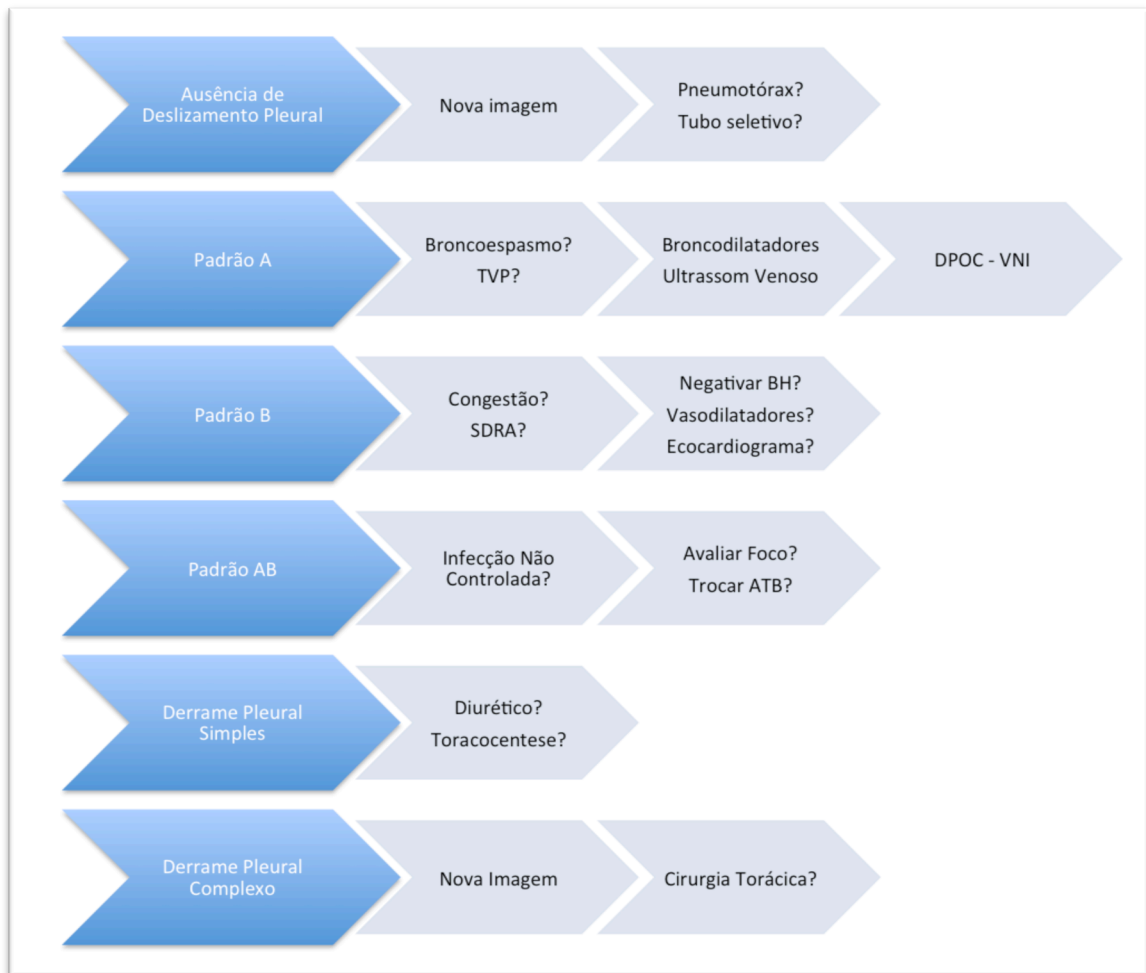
Ausência de Deslizamento Pleural

Nova imagem

Pneumotórax?
Tubo seletivo?

Padrão A

Broncoespasmo?
TVP?

Broncodilatadores
Ultrassom Venoso

DPOC - VNI

Padrão B

Congestão?
SDRA?

Negativar BH?
Vasodilatadores?
Ecocardiograma?

Padrão AB

Infecção Não Controlada?

Avaliar Foco?
Trocar ATB?

Derrame Pleural Simples

Diurético?
Toracocentese?

Derrame Pleural Complexo

Nova Imagem

Cirurgia Torácica?